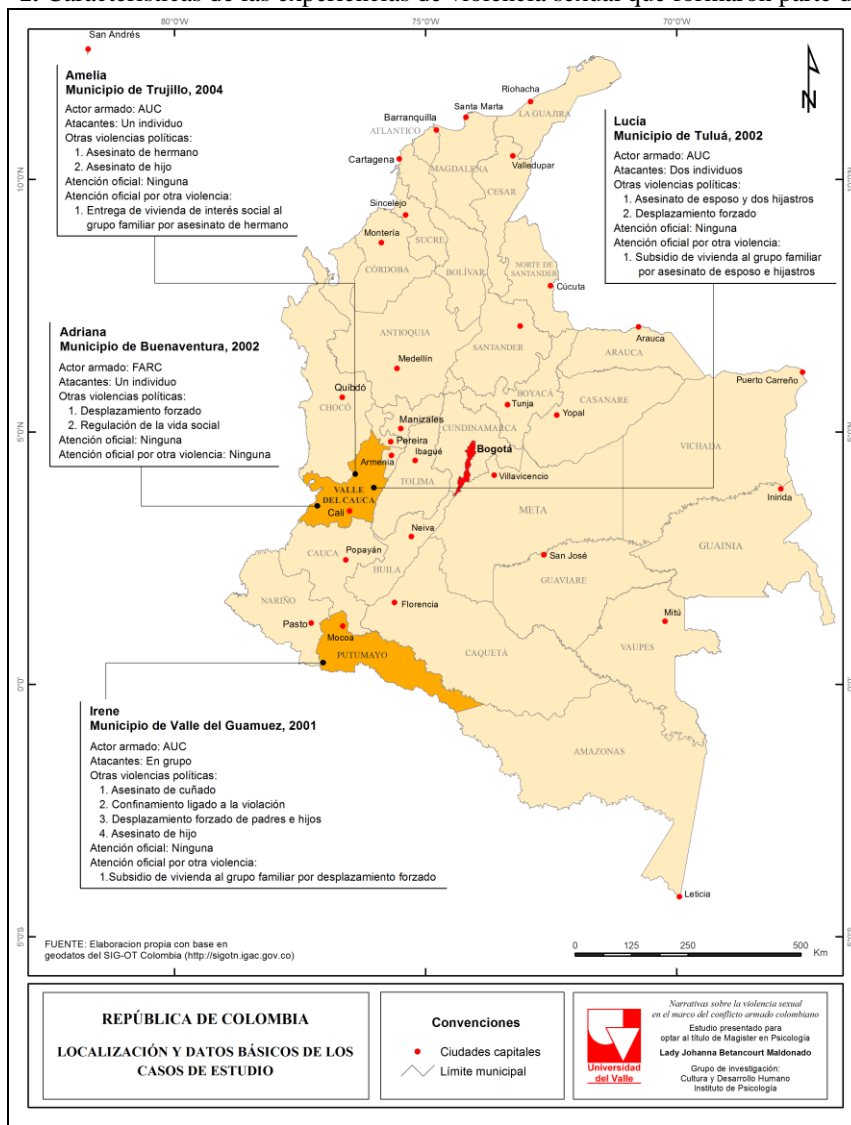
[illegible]

80°0'W 75°0'W 70°0'W

San Andrés

Amelia
Municipio de Trujillo, 2004
Actor armado: AUC
Atacantes: Un individuo
Otras violencias políticas:
1. Asesinato de hermano
2. Asesinato de hijo
Atención oficial: Ninguna
Atención oficial por otra violencia:
1. Entrega de vivienda de interés social al grupo familiar por asesinato de hermano

N

Riohacha
Barranquilla
Santa Marta
LA GUAJIRA
ATLANTICO
Cartagena
MAGDALENA
Valledupar
CESAR
Sincelejo
SUCRE
Montería
CÓRDOBA
BOLÍVAR
NORTE DE SANTANDER
Cúcuta

Lucía
Municipio de Tuluá, 2002
Actor armado: AUC
Atacantes: Dos individuos
Otras violencias políticas:
1. Asesinato de esposo y dos hijastros
2. Desplazamiento forzado
Atención oficial: Ninguna
Atención oficial por otra violencia:
1. Subsidio de vivienda al grupo familiar por asesinato de esposo e hijastros

10°0'N

Adriana
Municipio de Buenaventura, 2002
Actor armado: FARC
Atacantes: Un individuo
Otras violencias políticas:
1. Desplazamiento forzado
2. Regulación de la vida social
Atención oficial: Ninguna
Atención oficial por otra violencia: Ninguna

ANTIOQUIA
SANTANDER
Arauca
ARAUCA
Puerto Carreño
Medellín
Quibdó
CHOCÓ
BOYACÁ
Tunja
CASANARE
Yopal
Manizales
CUNDINAMARCA
Pereira
Bogotá
Armenia
Ibagué
VICHADA
TOLIMA
Villavicencio
VALLE DEL CAUCA
Cali
Inírida
META
5°0'N
Neiva
CAUCA
Popayán
San José
GUAINIA
HUILA
GUAVIARE
NARIÑO
Florencia
Pasto
Mocoa
Mitú
PUTUMAYO
CAQUETÁ
VAUPES
0°0'

Irene
Municipio de Valle del Guamuez, 2001
Actor armado: AUC
Atacantes: En grupo
Otras violencias políticas:
1. Asesinato de cuñado
2. Confinamiento ligado a la violación
3. Desplazamiento forzado de padres e hijos
4. Asesinato de hijo
Atención oficial: Ninguna
Atención oficial por otra violencia:
1.Subsidio de vivienda al grupo familiar por desplazamiento forzado

AMAZONAS
Leticia
5°0'S

FUENTE: Elaboracion propia con base en geodatos del SIG-OT Colombia (http://sigotn.igac.gov.co)

0 125 250 500 Km

REPÚBLICA DE COLOMBIA

LOCALIZACIÓN Y DATOS BÁSICOS DE LOS CASOS DE ESTUDIO

Convenciones
Ciudades capitales
Límite municipal

Universidad del Valle

Narrativas sobre la violencia sexual en el marco del conflicto armado colombiano
Estudio presentado para optar al título de Magister en Psicología
Lady Johanna Betancourt Maldonado
Grupo de investigación: Cultura y Desarrollo Humano
Instituto de Psicología